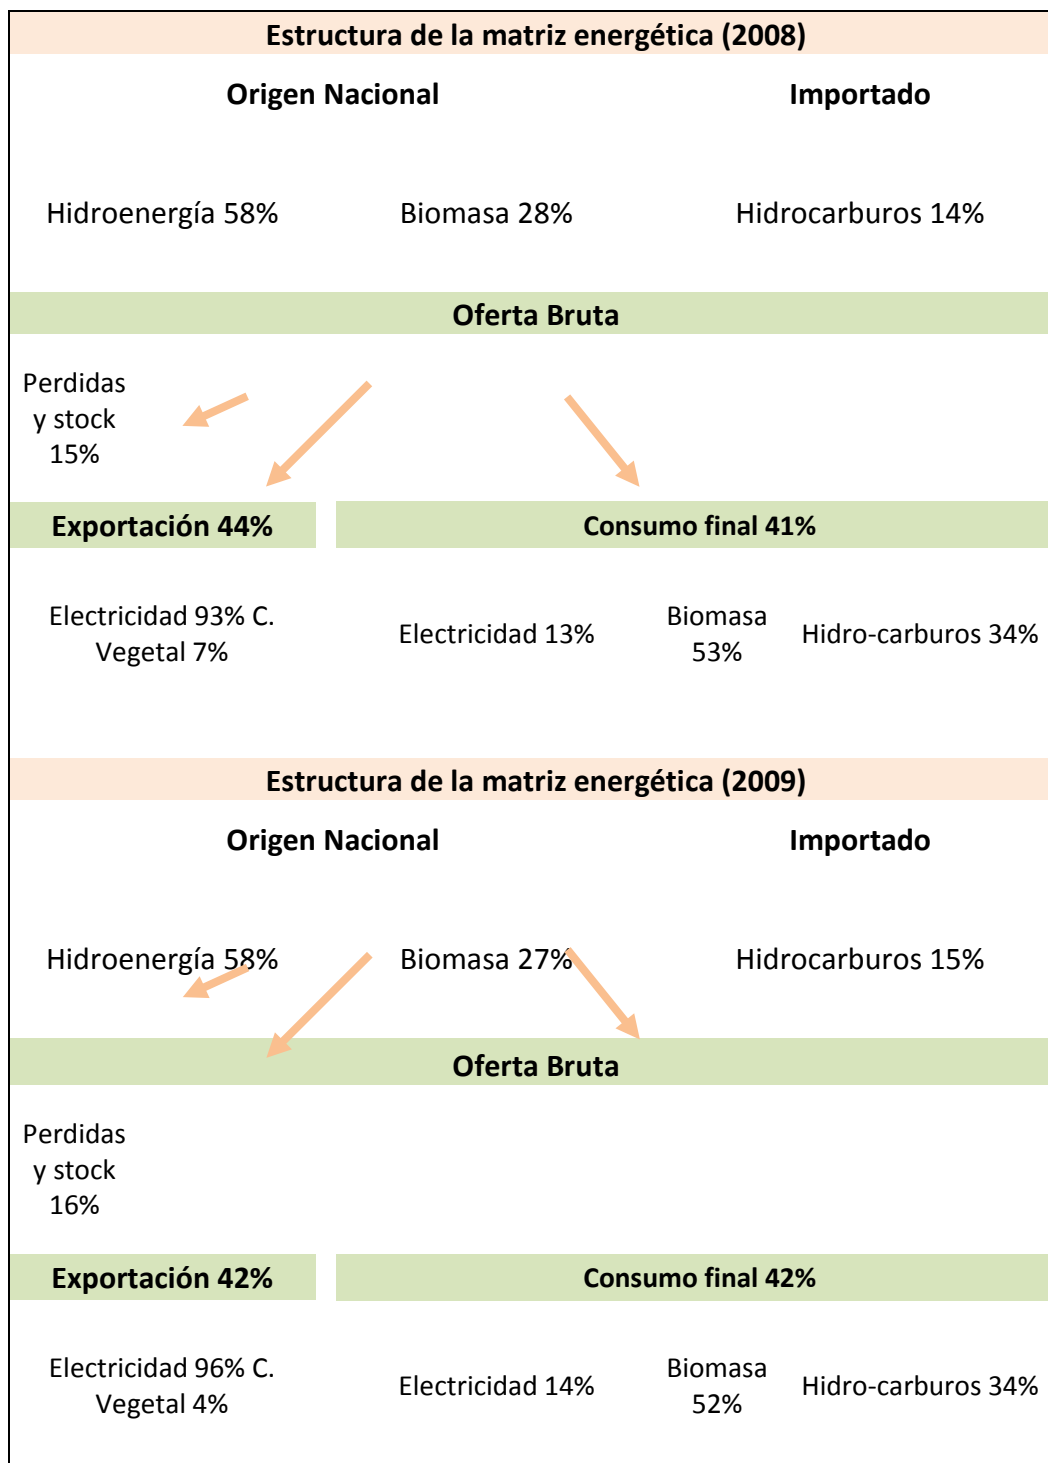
Estructura de la matriz energética (2008)

Origen Nacional

Importado

Hidroenergía 58%

Biomasa 28%

Hidrocarburos 14%

Oferta Bruta

Perdidas y stock 15%

Exportación 44%

Consumo final 41%

Electricidad 93% C. Vegetal 7%

Electricidad 13%

Biomasa 53%

Hidro-carburos 34%

Estructura de la matriz energética (2009)

Origen Nacional

Importado

Hidroenergía 58%

Biomasa 27%

Hidrocarburos 15%

Oferta Bruta

Perdidas y stock 16%

Exportación 42%

Consumo final 42%

Electricidad 96% C. Vegetal 4%

Electricidad 14%

Biomasa 52%

Hidro-carburos 34%